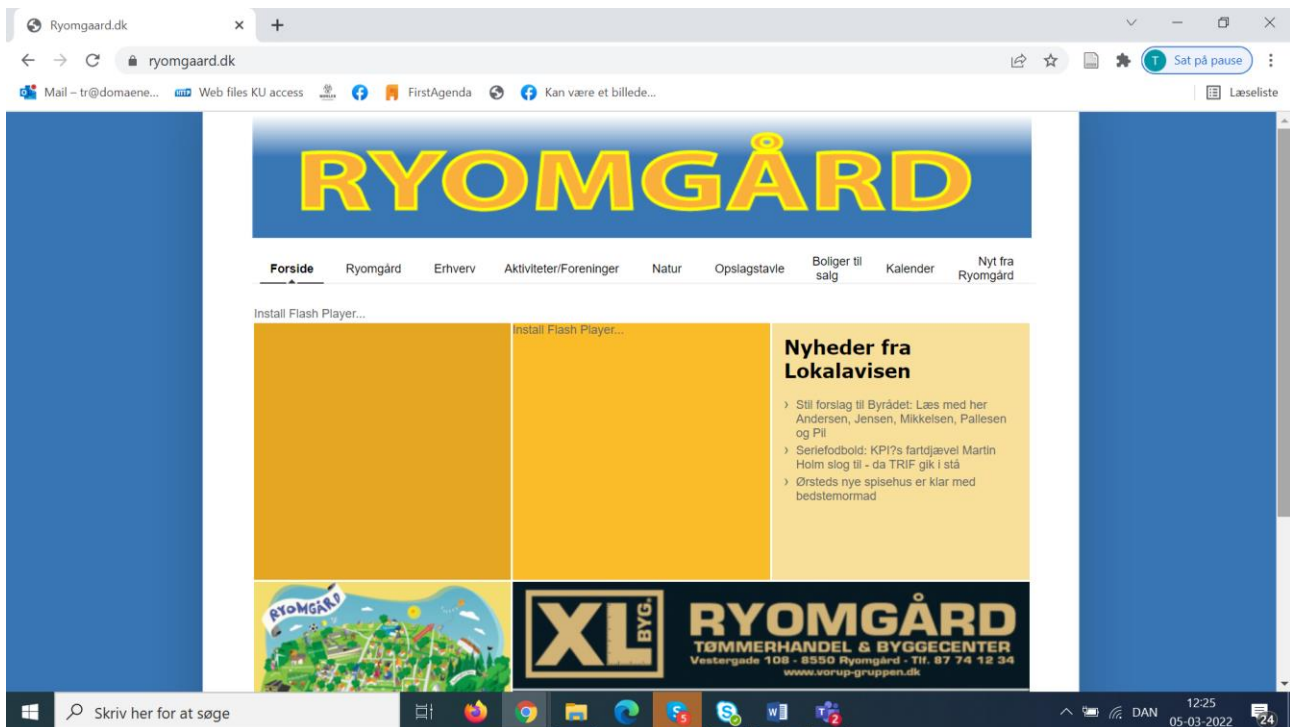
Ryomgaard.dk

ryomgaard.dk

Sat på pause

Mail – tr@domaene... Web files KU access FirstAgenda Kan være et billede...

Læseliste

RYOMGÅRD

Forside Ryomgård Erhverv Aktiviteter/Foreninger Natur Opslagstavle Boliger til salg Kalender Nyt fra Ryomgård

Install Flash Player...

Install Flash Player...

Nyheder fra Lokalavisen

› Stil forslag til Byrådet: Læs med her Andersen, Jensen, Mikkelsen, Pallesen og Pil

› Seriefodbold: KPI?s fartdjævel Martin Holm slog til - da TRIF gik i stå

› Ørsteds nye spisehus er klar med bedstemormad

RYOMGÅRD

XL BYG

RYOMGÅRD
TØMMERHANDEL & BYGGECENTER
Vestergade 108 - 8550 Ryomgård - Tlf. 87 74 12 34
www.vorup-gruppen.dk

Skriv her for at søge

DAN 12:25 05-03-2022

24